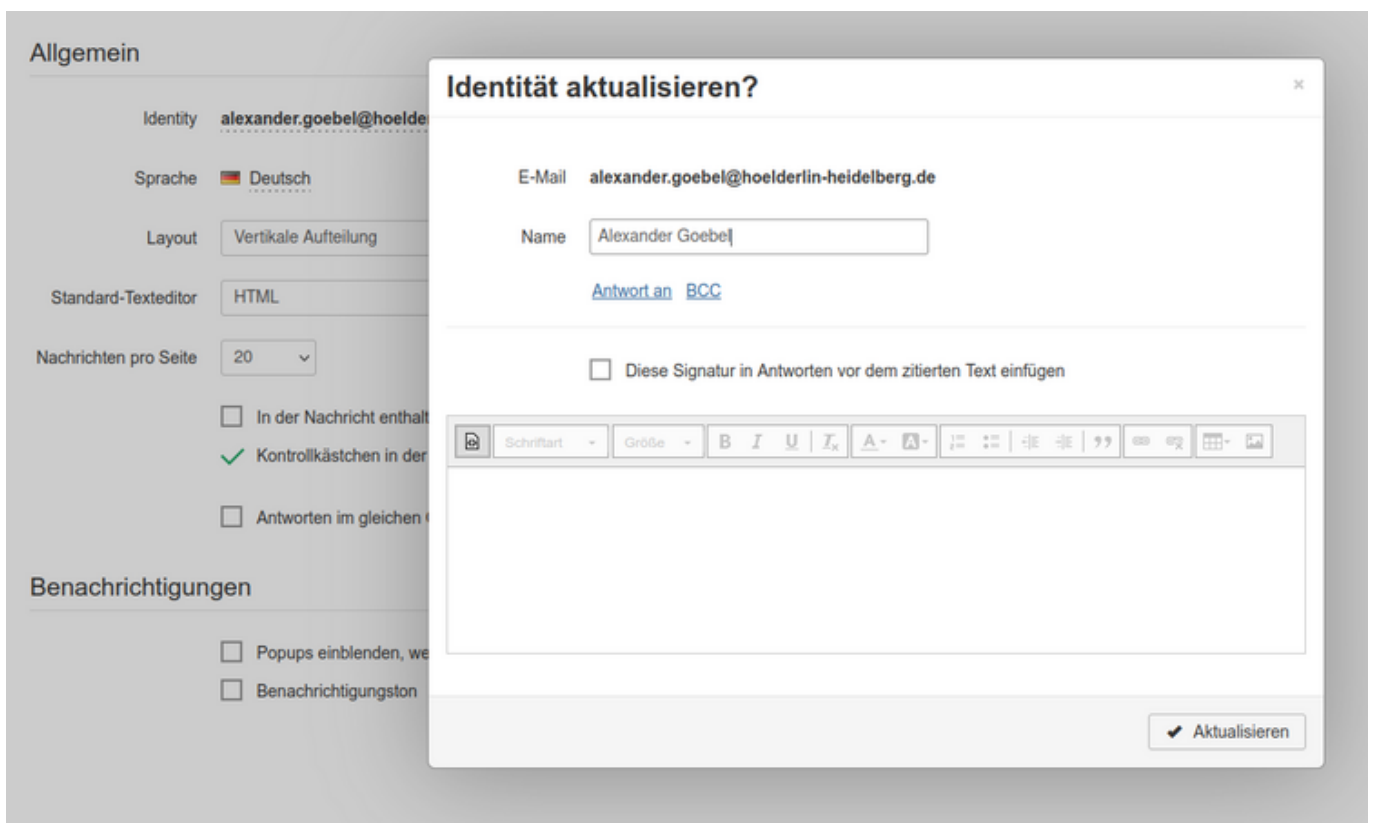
Allgemein

Identity alexander.goebel@hoelde

Sprache Deutsch

Layout Vertikale Aufteilung

Standard-Texteditor HTML

Nachrichten pro Seite 20

In der Nachricht enthalt

Kontrollkästchen in der

Antworten im gleichen

Benachrichtigungen

Popups einblenden, we

Benachrichtigungston

Identität aktualisieren?

×

E-Mail alexander.goebel@hoelderlin-heidelberg.de

Name Alexander Goebel

Antwort an BCC

Diese Signatur in Antworten vor dem zitierten Text einfügen

Schriftart Größe B I U $I_x$ A

Aktualisieren